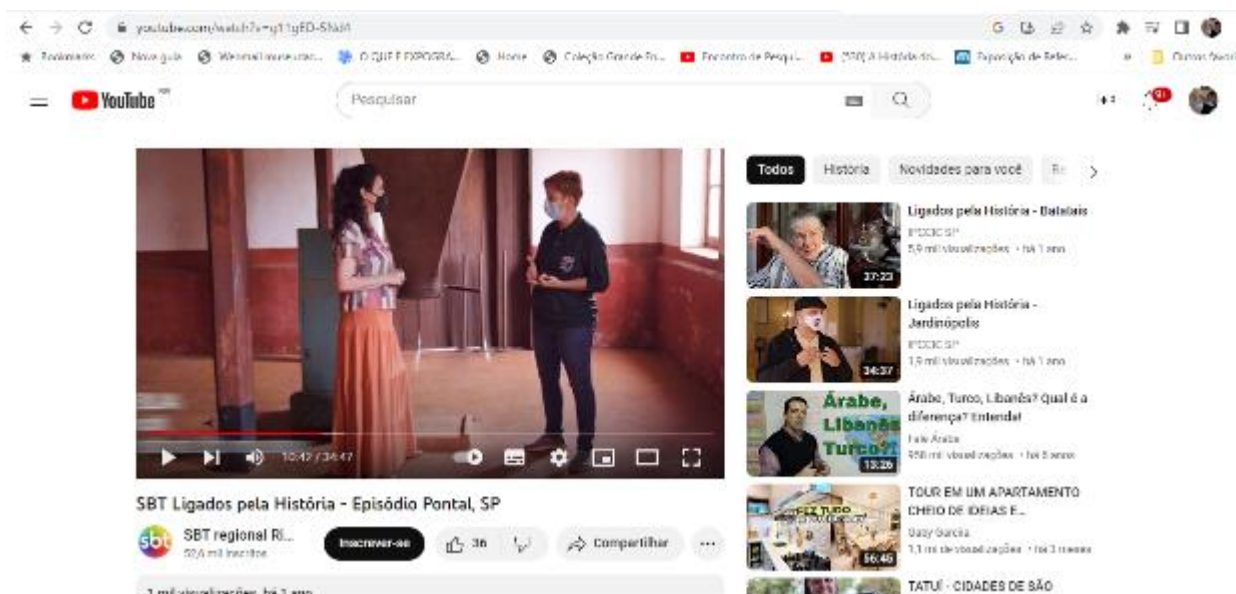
youtube.com/watch?v=g11gED-SNaM

Bookmarks  Nova guia  Webmail museus...  O QUE É EXPOGRA...  Home  Coleção Grande Fo...  Encontro de Pesqui...  [???] A História do...  Exposição de Refer...  Outros favoritos

YouTube BR

Pesquisar

9+

Todos  História  Novidades para você  Re

Ligados pela História - Batatais
IPDDC SP
5,9 mil visualizações • há 1 ano
37:23

Ligados pela História - Jardinópolis
IPDDC SP
1,9 mil visualizações • há 1 ano
34:37

Árabe, Turco, Libanês? Qual é a diferença? Entenda!
Fale Árabe
958 mil visualizações • há 5 anos
Árabe, Libanês Turco?
13:26

TOUR EM UM APARTAMENTO CHEIO DE IDEIAS E...
Daisy Garcia
1,1 mi de visualizações • há 3 meses
56:45

TATUÍ - CIDADES DE SÃO

10:42 / 34:47

SBT Ligados pela História - Episódio Pontal, SP

sbt
SBT regional Ri...
52,6 mil inscritos

Inscrever-se

36

Compartilhar

1 mil visualizações há 1 ano